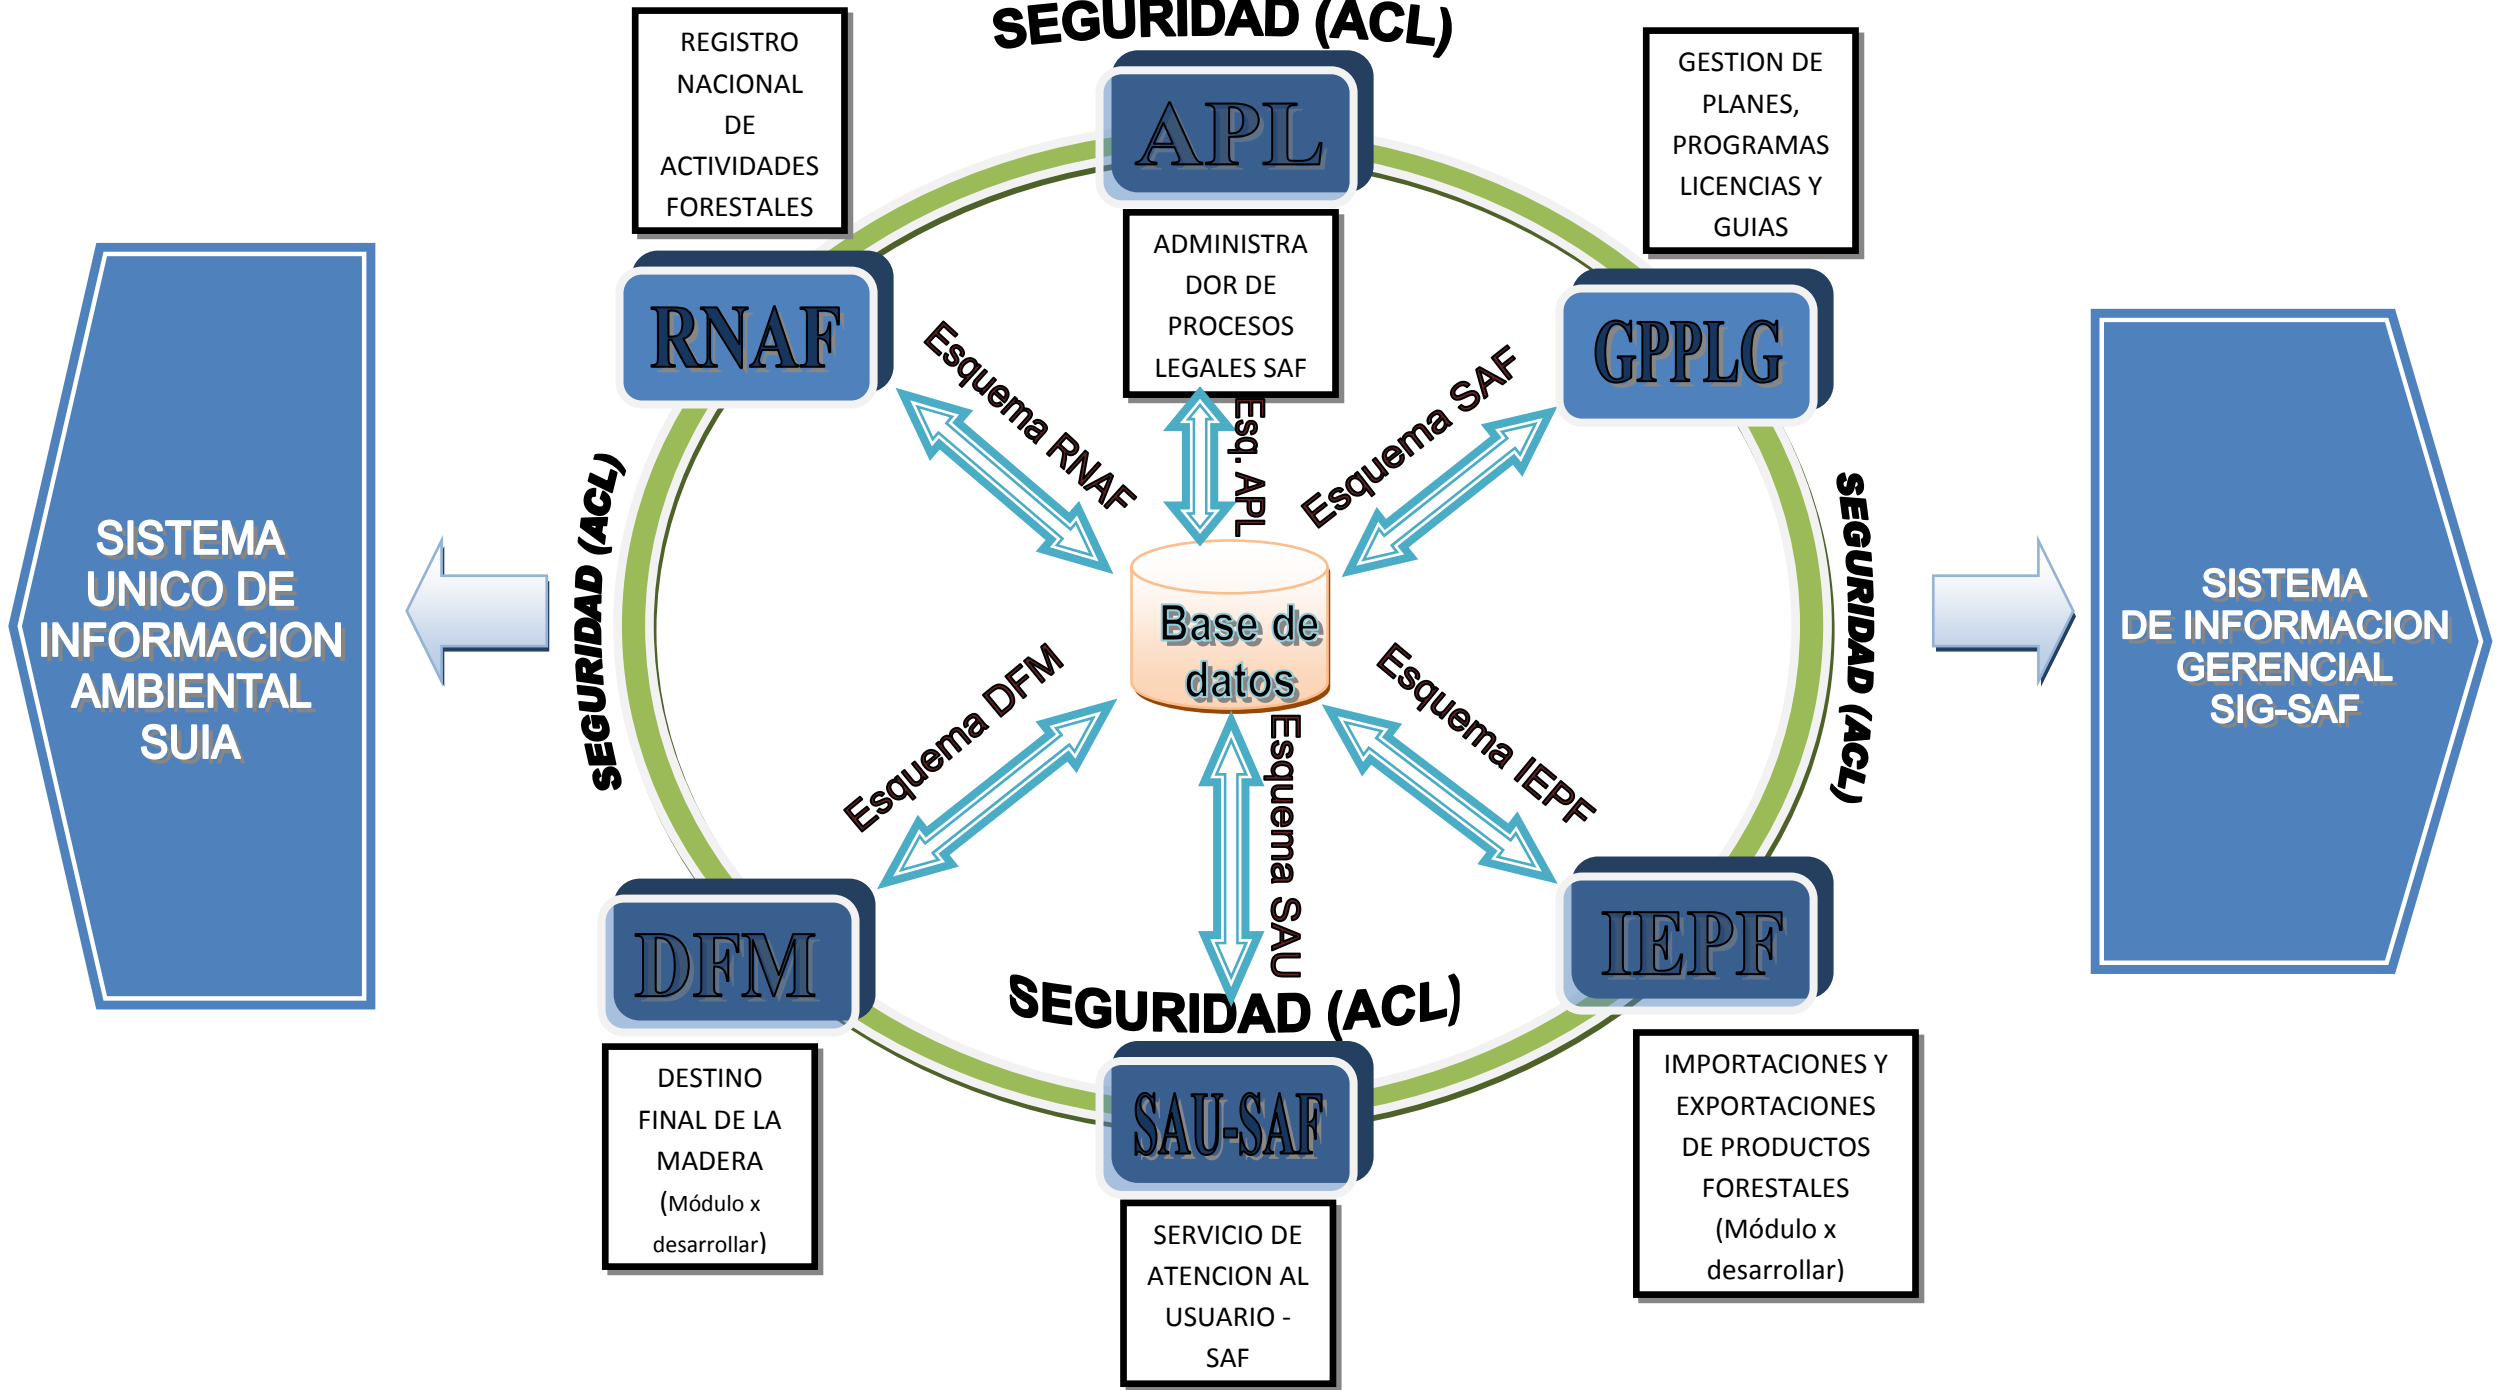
SEGURIDAD (ACL)

REGISTRO NACIONAL DE ACTIVIDADES FORESTALES

APL

GESTION DE PLANES, PROGRAMAS LICENCIAS Y GUIAS

ADMINISTRADOR DE PROCESOS LEGALES SAF

RNAF

GPPLG

SISTEMA UNICO DE INFORMACION AMBIENTAL SUIA

SEGURIDAD (ACL)

Esquema RNAF

Esq. APL

Esquema SAF

SEGURIDAD (ACL)

SISTEMA DE INFORMACION GERENCIAL SIG-SAF

Base de datos

Esquema DFM

Esquema IEPF

Esquema SAU

DFM

IEPF

SEGURIDAD (ACL)

SAU-SAF

DESTINO FINAL DE LA MADERA (Módulo x desarrollar)

IMPORTACIONES Y EXPORTACIONES DE PRODUCTOS FORESTALES (Módulo x desarrollar)

SERVICIO DE ATENCION AL USUARIO - SAF